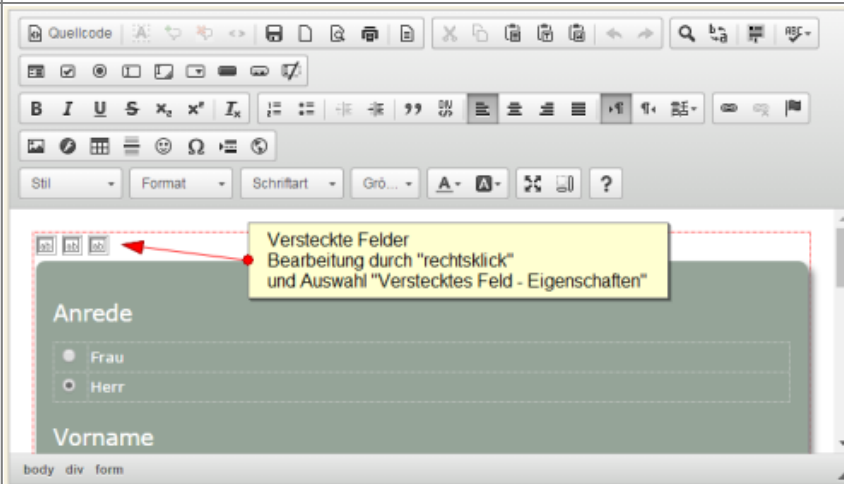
Quellcode

B I U S $x_2$ $x^2$ $I_x$

Stil Format Schriftart Grö... A ?

Versteckte Felder
Bearbeitung durch "rechtsklick"
und Auswahl "Verstecktes Feld - Eigenschaften"

Anrede

Frau

Herr

Vorname

body div form